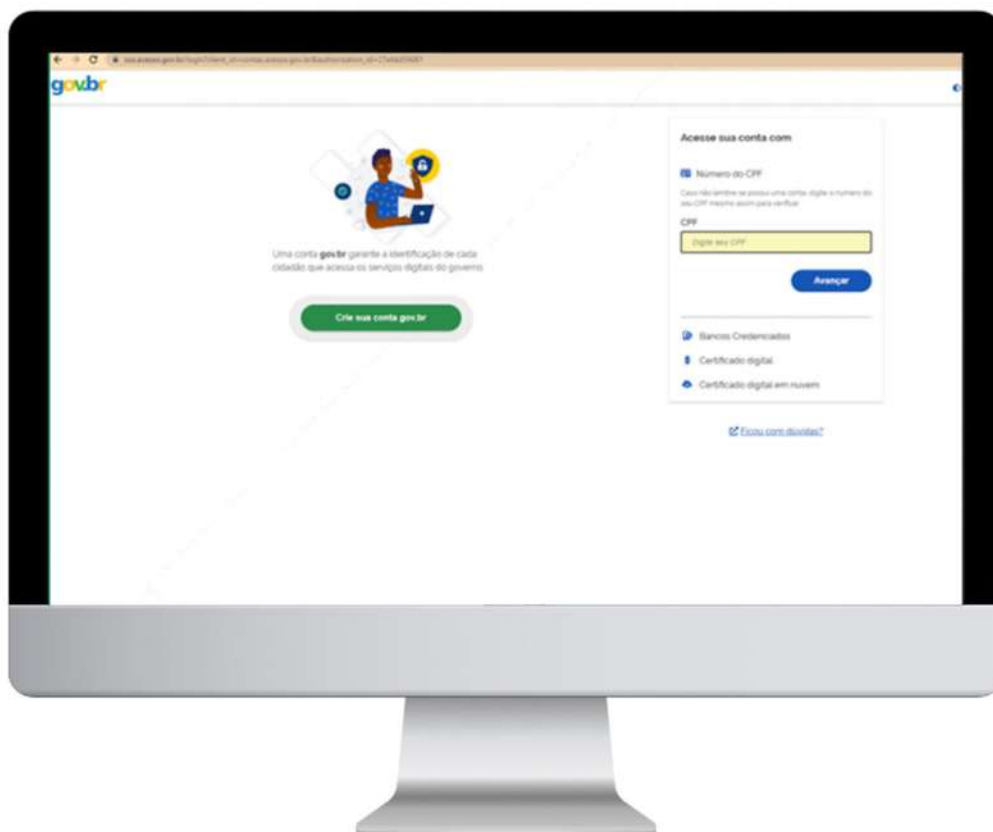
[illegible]

gov.br

Uma conta gov.br garante a identificação de cada cidadão que acessa os serviços digitais do governo

Crie sua conta gov.br

Acesse sua conta com

Número do CPF

Caso não lembre se possui uma conta, digite o número do seu CPF mesmo assim para verificar.

CPF

Digite seu CPF

Avançar

Bancos Credenciados

Certificado digital

Certificado digital em nuvem

Ficou com dúvidas?